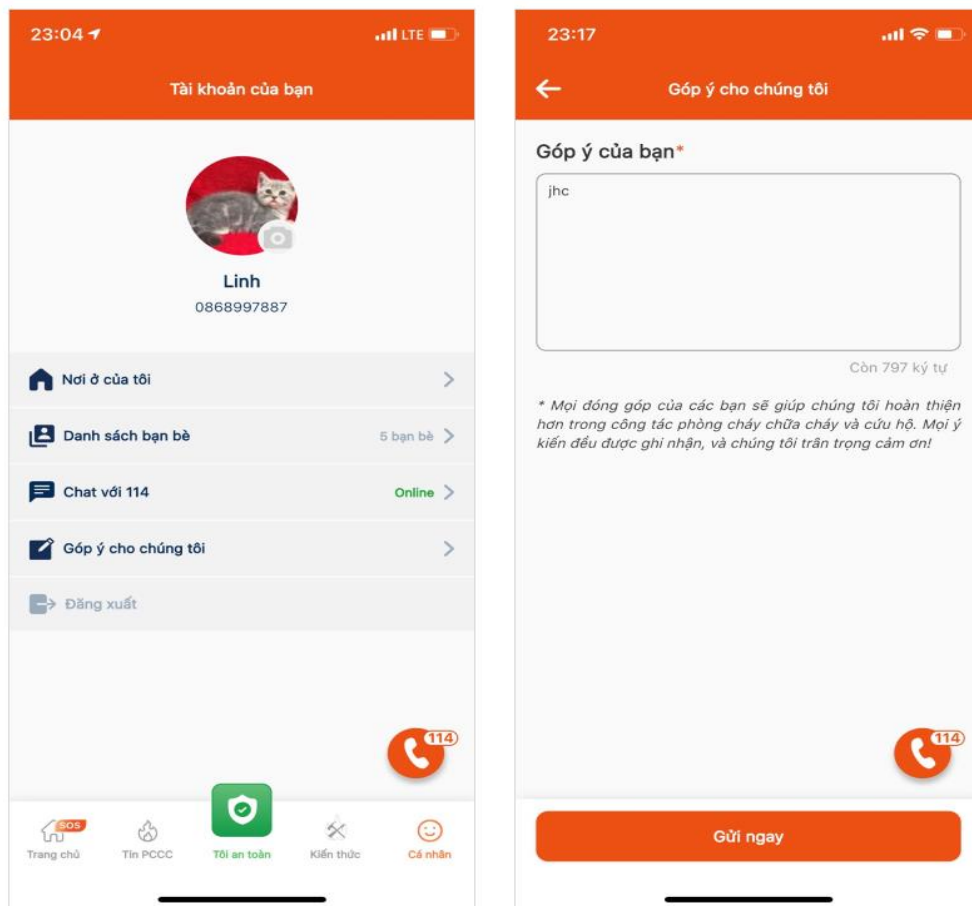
23:04 LTE

Tài khoản của bạn

Linh
0868997887

Nơi ở của tôi

Danh sách bạn bè 5 bạn bè

Chat với 114 Online

Góp ý cho chúng tôi

Đăng xuất

114

SOS
Trang chủ
Tin PCCC
Tôi an toàn
Kiến thức
Cá nhân

23:17

Góp ý cho chúng tôi

Góp ý của bạn*

jhc

Còn 797 ký tự

* Mọi đóng góp của các bạn sẽ giúp chúng tôi hoàn thiện hơn trong công tác phòng cháy chữa cháy và cứu hộ. Mọi ý kiến đều được ghi nhận, và chúng tôi trân trọng cảm ơn!

114

Gửi ngay